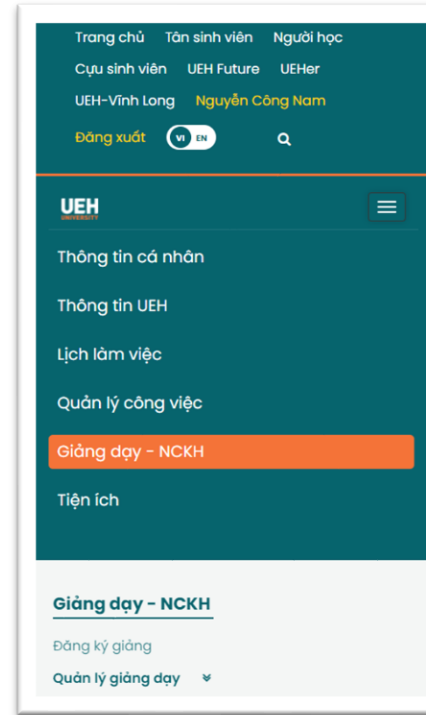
Trang chủ Tân sinh viên Người học
Cựu sinh viên UEH Future UEHer
UEH-Vĩnh Long Nguyễn Công Nam
Đăng xuất VI EN

UEH UNIVERSITY

Thông tin cá nhân
Thông tin UEH
Lịch làm việc
Quản lý công việc
Giảng dạy - NCKH
Tiện ích

Giảng dạy - NCKH
Đăng ký giảng
Quản lý giảng dạy